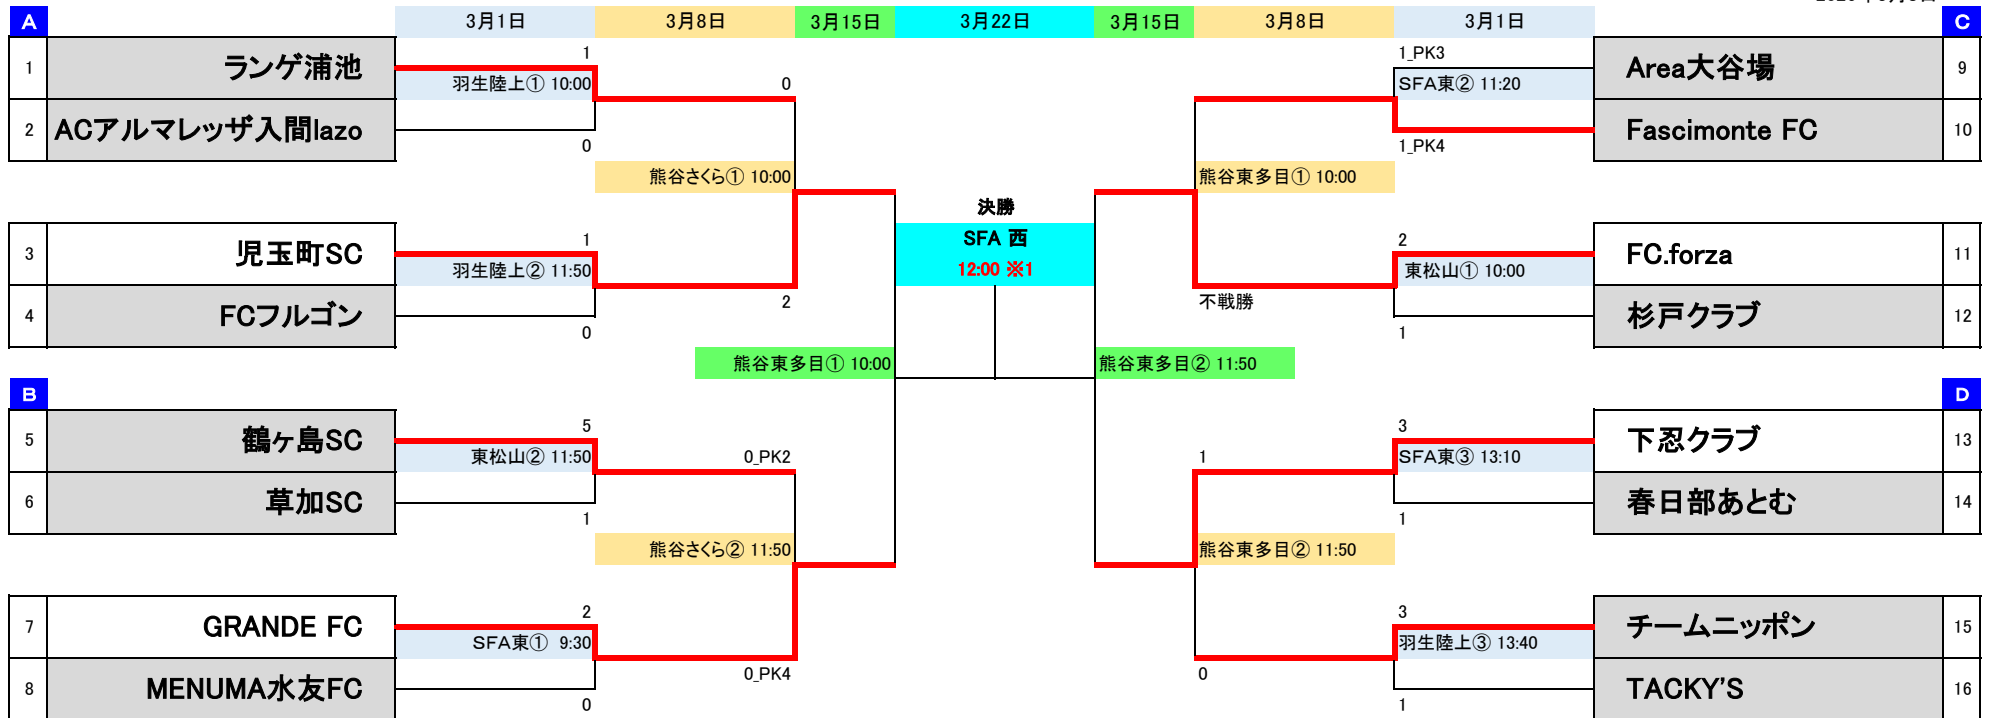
3月1日 | 3月8日 | 3月15日 | 3月22日 | 3月15日 | 3月8日 | 3月1日

A

1 ランゲ浦池
2 ACアルマレッザ入間lazo

1
羽生陸上① 10:00
0
0

熊谷さくら① 10:00

3 児玉町SC
4 FCフルゴン

1
羽生陸上② 11:50
0
2

熊谷東多目① 10:00

B

5 鶴ヶ島SC
6 草加SC

5
東松山② 11:50
1
0_PK2

熊谷さくら② 11:50

7 GRANDE FC
8 MENUMA水友FC

2
SFA東① 9:30
0
0_PK4

決勝
SFA 西
12:00 ※1

C

Area大谷場 9
Fascimonte FC 10

1_PK3
SFA東② 11:20
1_PK4

熊谷東多目① 10:00

FC.forza 11
杉戸クラブ 12

2
東松山① 10:00
1
不戦勝

熊谷東多目② 11:50

D

下忍クラブ 13
春日部あとむ 14

3
SFA東③ 13:10
1
1

熊谷東多目② 11:50

チームニッポン 15
TACKY'S 16

3
羽生陸上③ 13:40
1
0